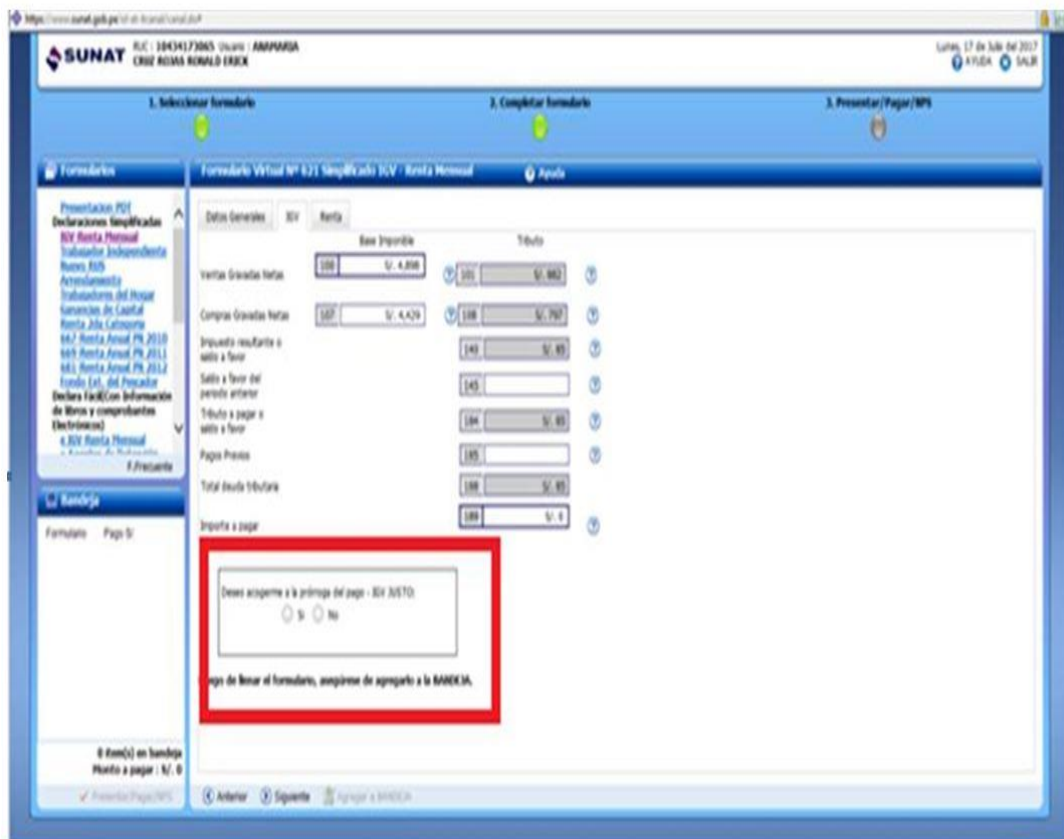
https://www.sunat.gob.pe/ol-ti-itcanal/canal.do

SUNAT RUC : 10434173065 Usuario : AMAMARIA
CRUZ ROJAS RONALD ERICK

Lunes, 17 de Julio del 2017
AYUDA SALIR

1. Seleccionar formulario
2. Completar formulario
3. Presentar/Pagar/NPS

Formularios

Presentacion PDT
Declaraciones Simplificadas
IGV Renta Mensual
Trabajador Independiente
Nuevo RUS
Arrendamiento
Trabajadores del Hogar
Ganancias de Capital
Renta 2da Categoria
667 Renta Anual PN 2010
669 Renta Anual PN 2011
681 Renta Anual PN 2012
Fondo Ext. del Pescador
Declara Fácil(Con Información de libros y comprobantes Electrónicos)
e.IGV Renta Mensual
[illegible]
F.Frecuente

Bandeja

Formulario Pago S/

0 item(s) en bandeja
Monto a pagar : S/. 0

Presentar/Pagar/NPS

Formulario Virtual Nº 621 Simplificado IGV - Renta Mensual

Ayuda

Datos Generales IGV Renta

Base Imponible Tributo

Ventas Gravadas Netas 100 S/. 4,898 101 S/. 882

Compras Gravadas Netas 107 S/. 4,429 108 S/. 797

Impuesto resultante o saldo a favor 140 S/. 85

Saldo a favor del periodo anterior 145

Tributo a pagar o saldo a favor 184 S/. 85

Pagos Previos 185

Total deuda tributaria 188 S/. 85

Importe a pagar 189 S/. 0

Desea acogerme a la prórroga del pago - IGV JUSTO:
Si No

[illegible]ego de llenar el formulario, asegúrese de agregarlo a la BANDEJA.

Anterior Siguiente Agregar a BANDEJA